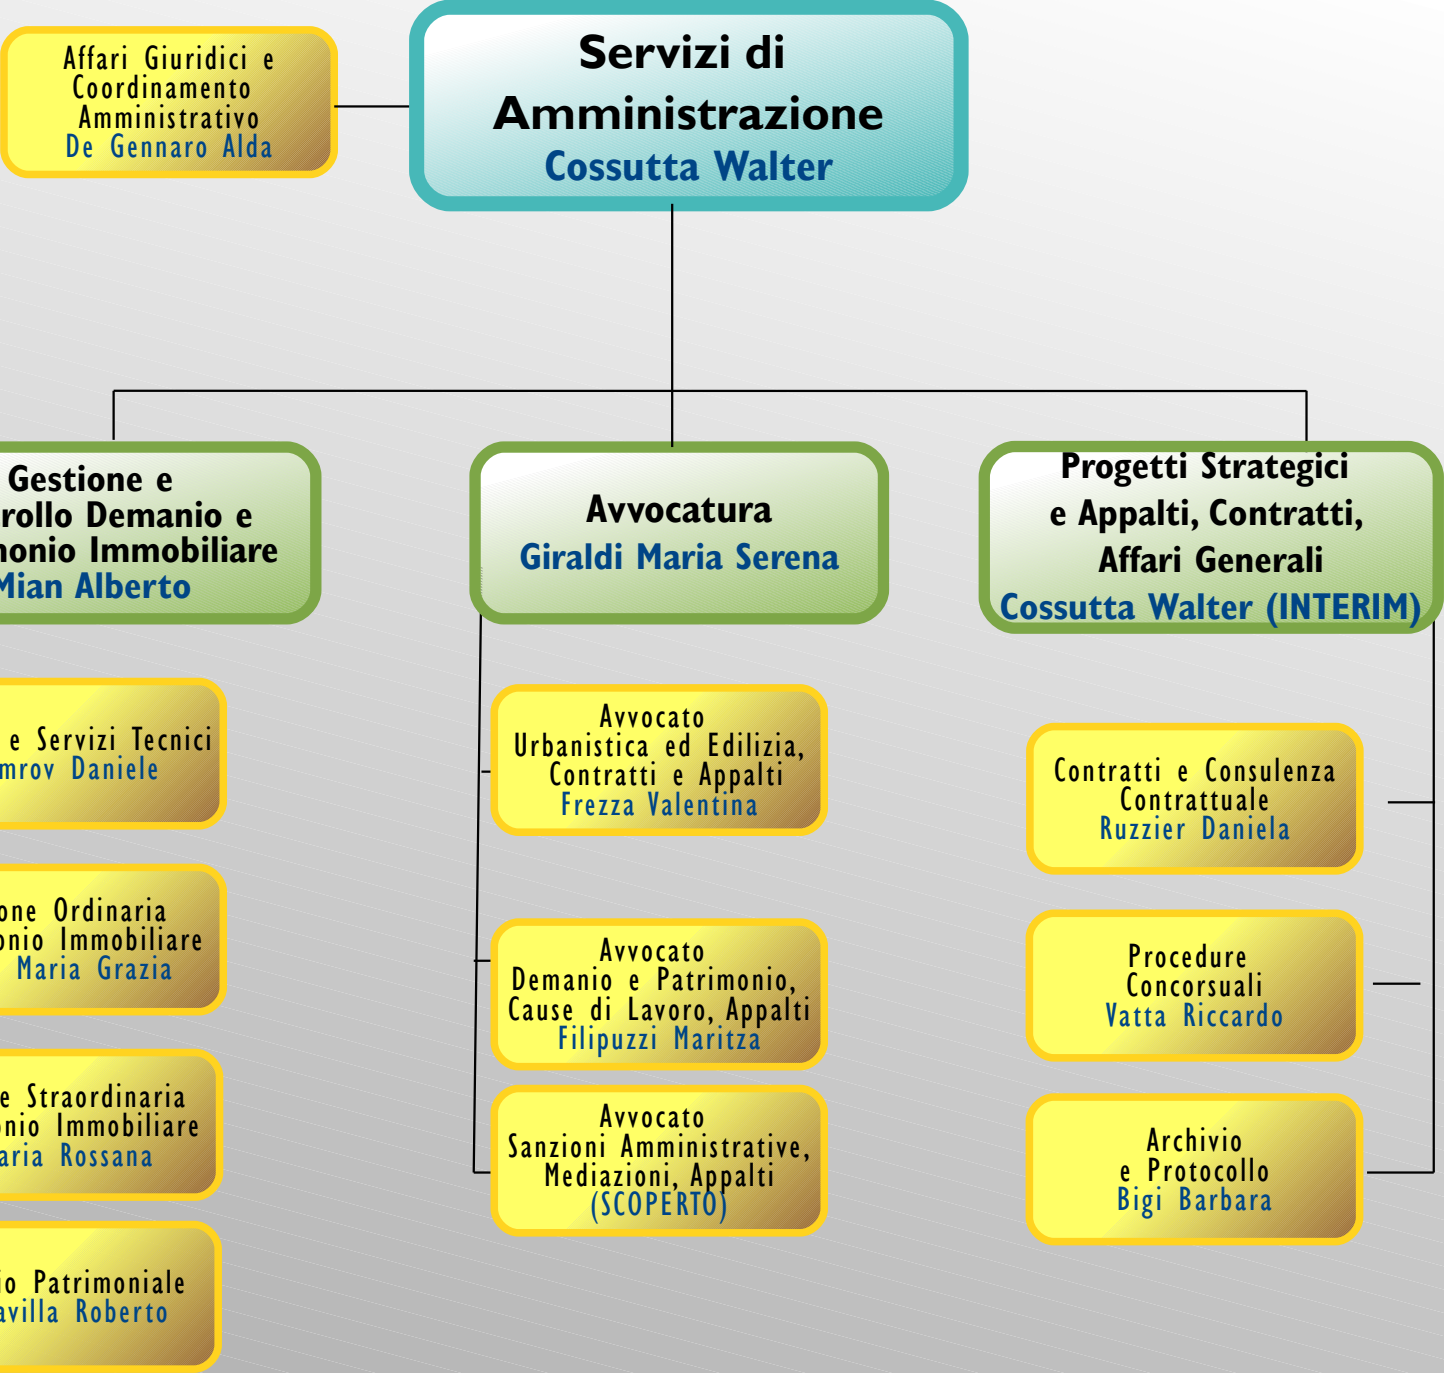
Affari Giuridici e Coordinamento Amministrativo
De Gennaro Alda

Servizi di Amministrazione
Cossutta Walter

Gestione e
rollo Demanio e
nonio Immobiliare
Mian Alberto

Avvocatura
Giraldi Maria Serena

Progetti Strategici e Appalti, Contratti, Affari Generali
Cossutta Walter (INTERIM)

e Servizi Tecnici
mrov Daniele

one Ordinaria
nio Immobiliare
Maria Grazia

e Straordinaria
nio Immobiliare
aria Rossana

io Patrimoniale
avilla Roberto

Avvocato
Urbanistica ed Edilizia, Contratti e Appalti
Frezza Valentina

Avvocato
Demanio e Patrimonio, Cause di Lavoro, Appalti
Filipuzzi Maritza

Avvocato
Sanzioni Amministrative, Mediazioni, Appalti
(SCOPERTO)

Contratti e Consulenza Contrattuale
Ruzzier Daniela

Procedure Concorsuali
Vatta Riccardo

Archivio e Protocollo
Bigi Barbara